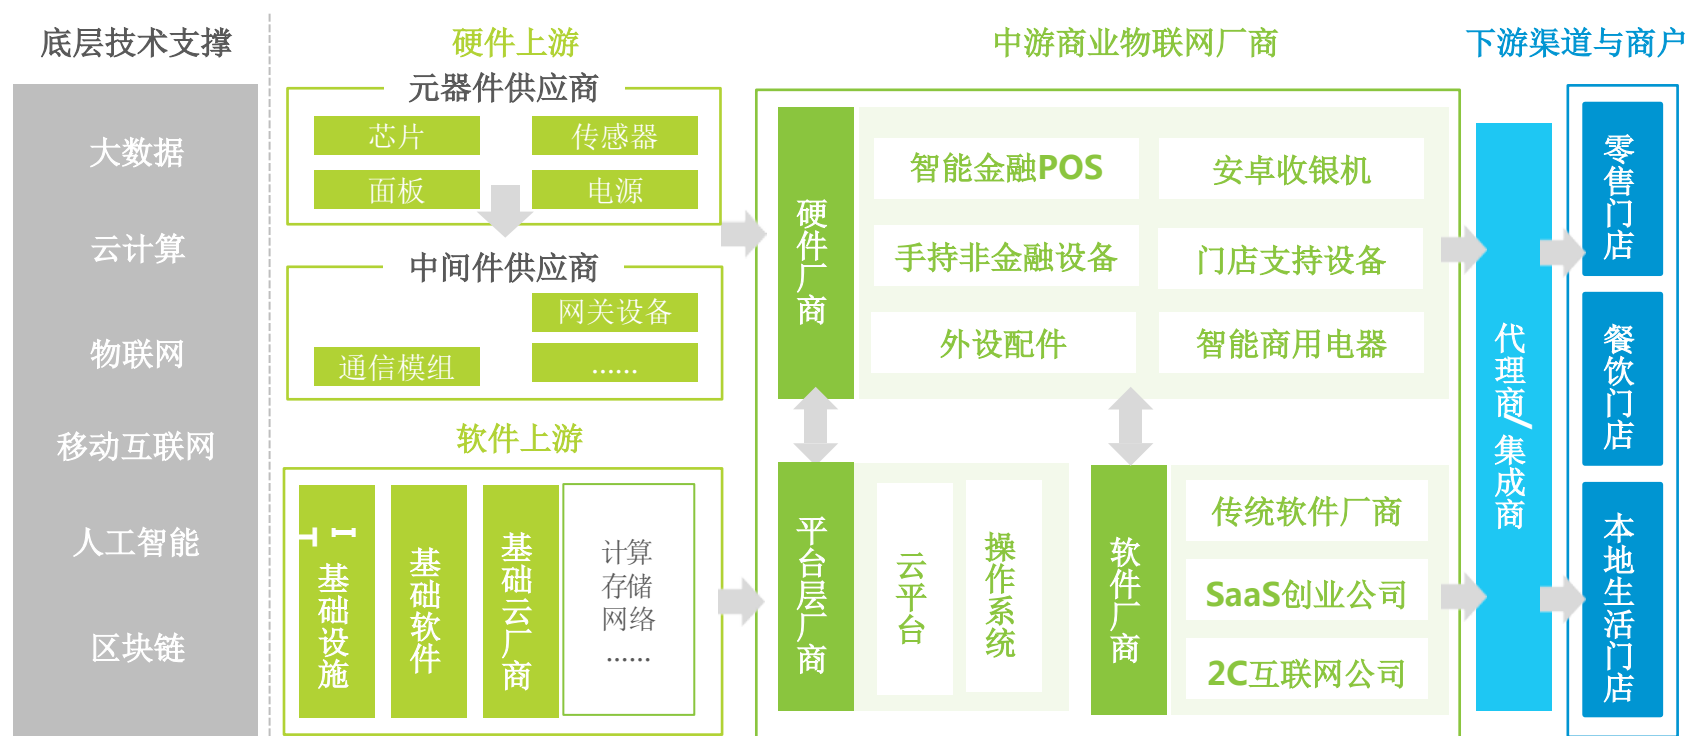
底层技术支撑

大数据

云计算

物联网

移动互联网

人工智能

区块链

硬件上游

元器件供应商

芯片

传感器

面板

电源

中间件供应商

网关设备

通信模组

......

软件上游

IT基础设施

基础软件

基础云厂商

计算
存储
网络
......

中游商业物联网厂商

硬件厂商

智能金融POS

安卓收银机

手持非金融设备

门店支持设备

外设配件

智能商用电器

平台层厂商

云平台

操作系统

软件厂商

传统软件厂商

SaaS创业公司

2C互联网公司

下游渠道与商户

代理商/集成商

零售门店

餐饮门店

本地生活门店